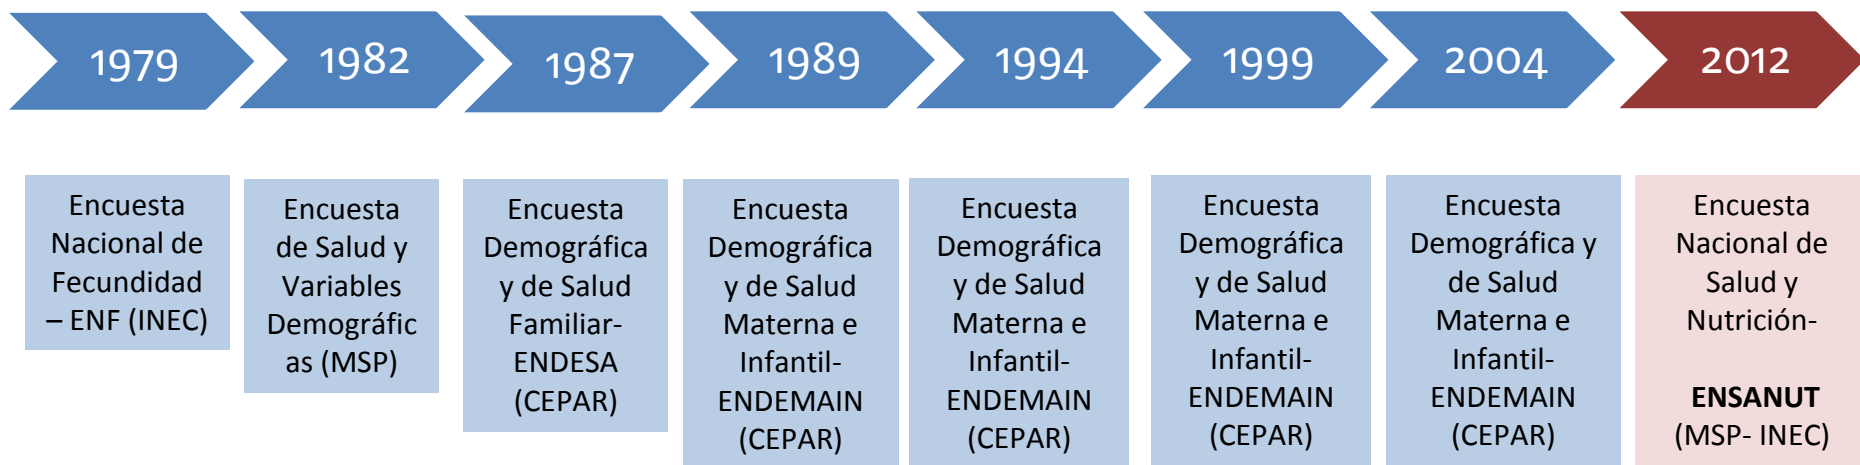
1979

Encuesta Nacional de Fecundidad – ENF (INEC)

1982

Encuesta de Salud y Variables Demográficas (MSP)

1987

Encuesta Demográfica y de Salud Familiar-ENDESA (CEPAR)

1989

Encuesta Demográfica y de Salud Materna e Infantil-ENDEMAIN (CEPAR)

1994

Encuesta Demográfica y de Salud Materna e Infantil-ENDEMAIN (CEPAR)

1999

Encuesta Demográfica y de Salud Materna e Infantil-ENDEMAIN (CEPAR)

2004

Encuesta Demográfica y de Salud Materna e Infantil-ENDEMAIN (CEPAR)

2012

Encuesta Nacional de Salud y Nutrición-

**ENSANUT**
(MSP- INEC)